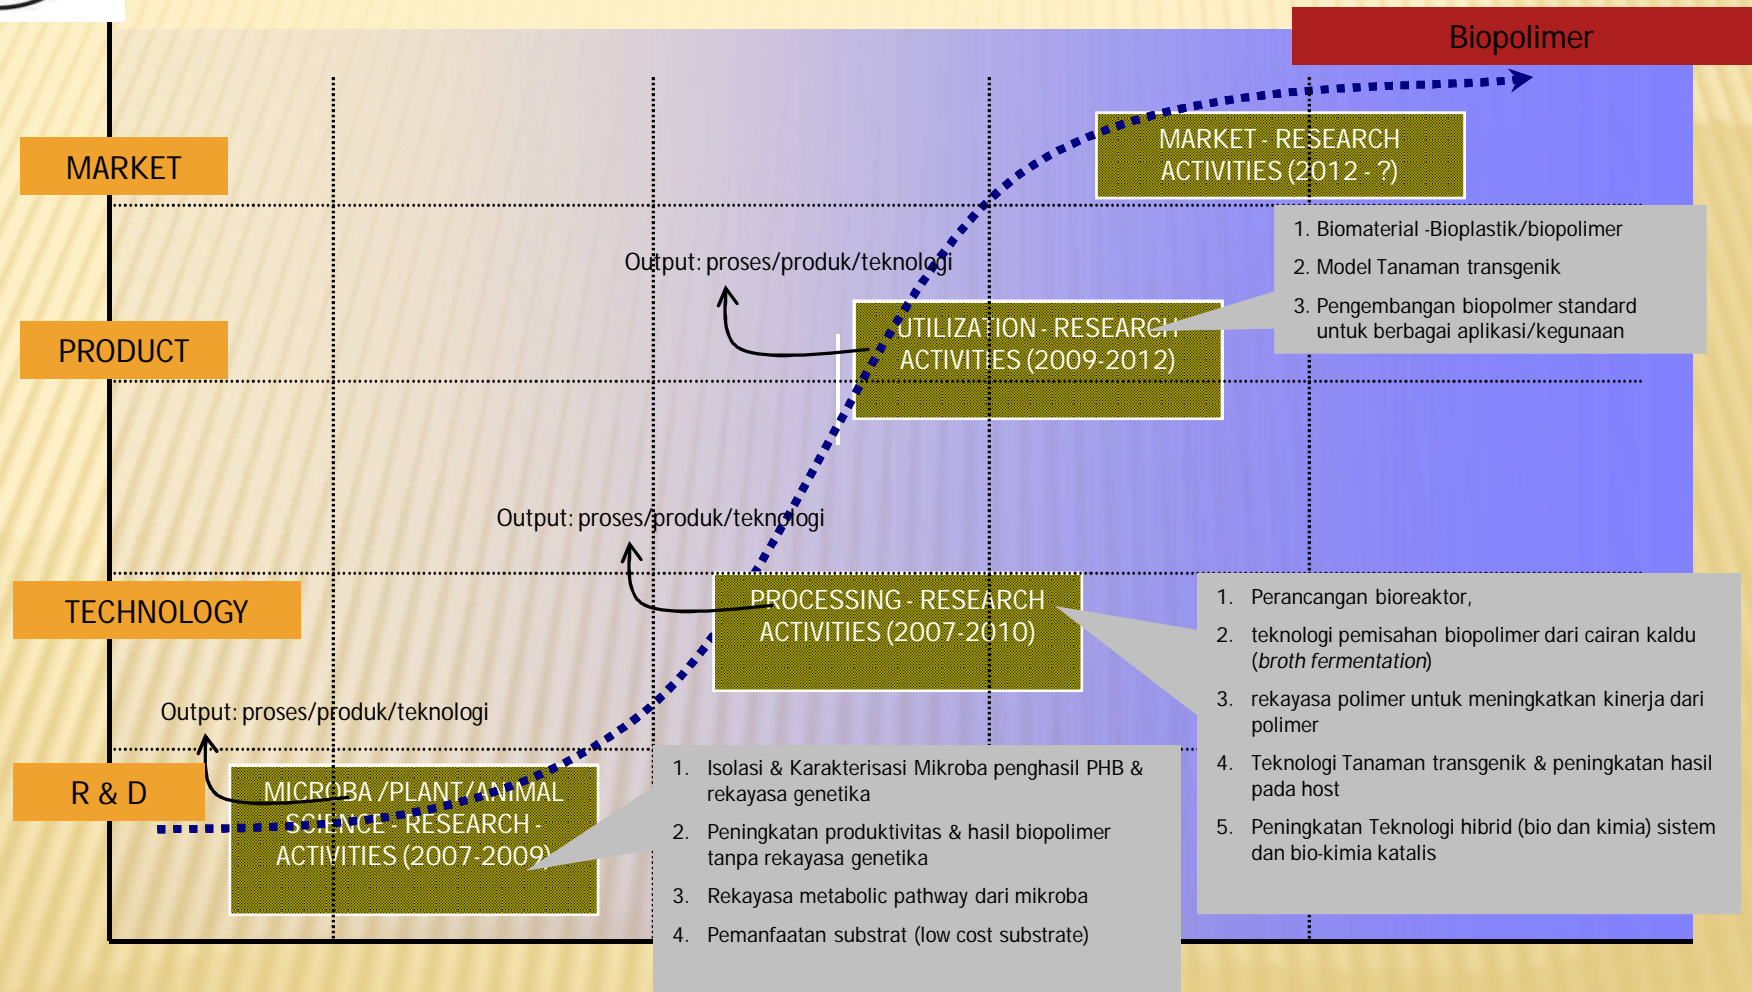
Biopolimer

MARKET

MARKET - RESEARCH ACTIVITIES (2012 - ?)

1. Biomaterial -Bioplastik/biopolimer
2. Model Tanaman transgenik
3. Pengembangan biopolmer standard untuk berbagai aplikasi/kegunaan

Output: proses/produk/teknologi

PRODUCT

UTILIZATION - RESEARCH ACTIVITIES (2009-2012)

Output: proses/produk/teknologi

TECHNOLOGY

PROCESSING - RESEARCH ACTIVITIES (2007-2010)

1. Perancangan bioreaktor,
2. teknologi pemisahan biopolimer dari cairan kaldu (*broth fermentation*)
3. rekayasa polimer untuk meningkatkan kinerja dari polimer
4. Teknologi Tanaman transgenik & peningkatan hasil pada host
5. Peningkatan Teknologi hibrid (bio dan kimia) sistem dan bio-kimia katalis

Output: proses/produk/teknologi

R & D

MICROBA /PLANT/ANIMAL SCIENCE - RESEARCH - ACTIVITIES (2007-2009)

1. Isolasi & Karakterisasi Mikroba penghasil PHB & rekayasa genetika
2. Peningkatan produktivitas & hasil biopolimer tanpa rekayasa genetika
3. Rekayasa metabolic pathway dari mikroba
4. Pemanfaatan substrat (low cost substrate)